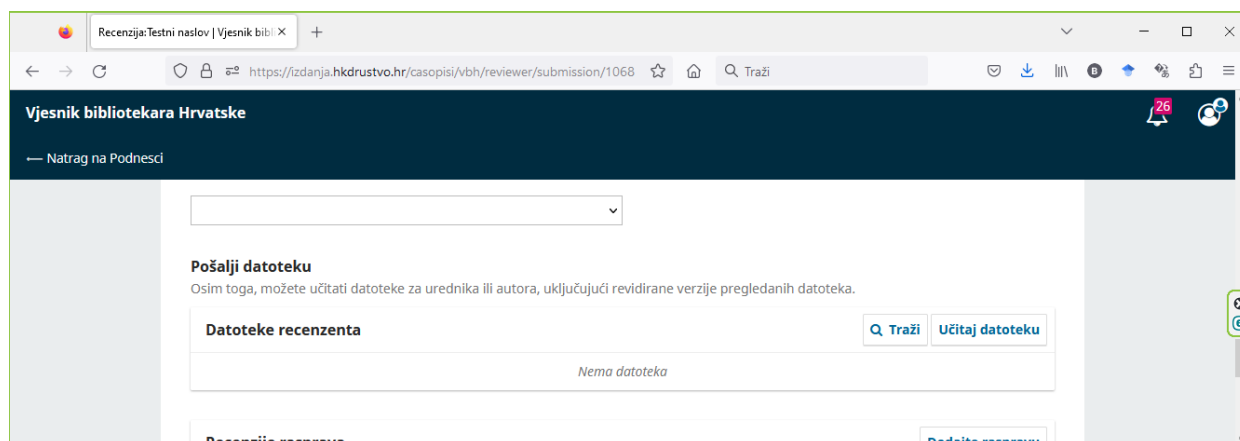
Recenzija: Testni naslov | Vjesnik bibl ×

+

https://izdanja.hkdrustvo.hr/casopisi/vbh/reviewer/submission/1068

Traži

Vjesnik bibliotekara Hrvatske

26

⟵ Natrag na Podnesci

Pošalji datoteku

Osim toga, možete učitati datoteke za urednika ili autora, uključujući revidirane verzije pregledanih datoteka.

Datoteke recenzenta

Traži

Učitaj datoteku

Nema datoteka

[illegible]

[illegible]